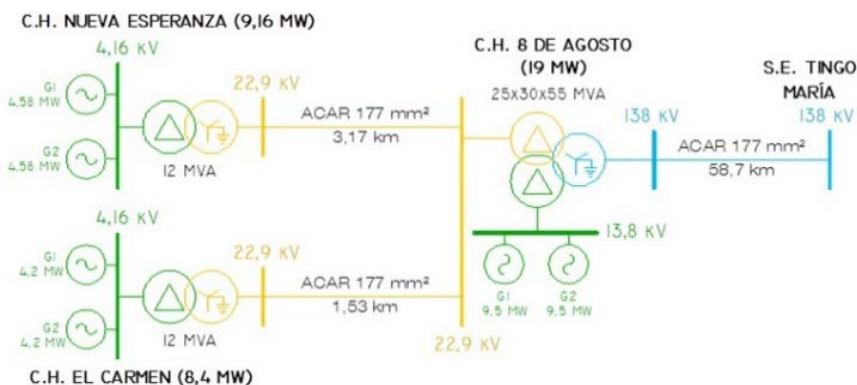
C.H. NUEVA ESPERANZA (9,16 MW)

4,16 KV

G1
4,58 MW

G2
4,58 MW

12 MVA

22,9 KV

ACAR 177 mm²
3,17 km

C.H. 8 DE AGOSTO
(19 MW)
25x30x55 MVA

138 KV

S.E. TINGO
MARÍA

138 KV

ACAR 177 mm²
58,7 km

13,8 KV

4,16 KV

G1
4,2 MW

G2
4,2 MW

12 MVA

22,9 KV

ACAR 177 mm²
1,53 km

G1
9,5 MW

G2
9,5 MW

22,9 KV

C.H. EL CARMEN (8,4 MW)